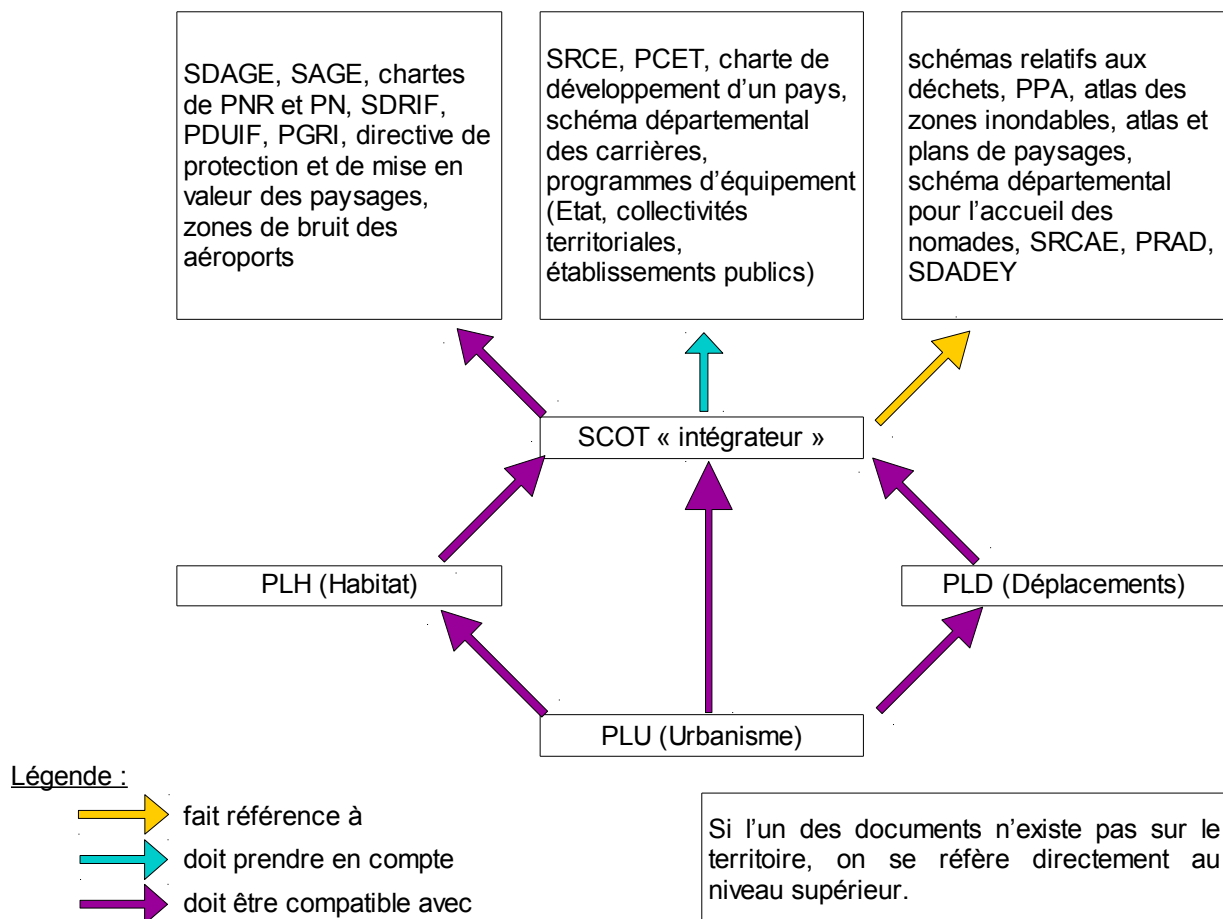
SDAGE, SAGE, chartes de PNR et PN, SDRIF, PDUIF, PGRI, directive de protection et de mise en valeur des paysages, zones de bruit des aéroports

SRCE, PCET, charte de développement d'un pays, schéma départemental des carrières, programmes d'équipement (Etat, collectivités territoriales, établissements publics)

schémas relatifs aux déchets, PPA, atlas des zones inondables, atlas et plans de paysages, schéma départemental pour l'accueil des nomades, SRCAE, PRAD, SDADEY

SCOT « intégrateur »

PLH (Habitat)

PLD (Déplacements)

PLU (Urbanisme)

Légende :

fait référence à

doit prendre en compte

doit être compatible avec

Si l'un des documents n'existe pas sur le territoire, on se réfère directement au niveau supérieur.